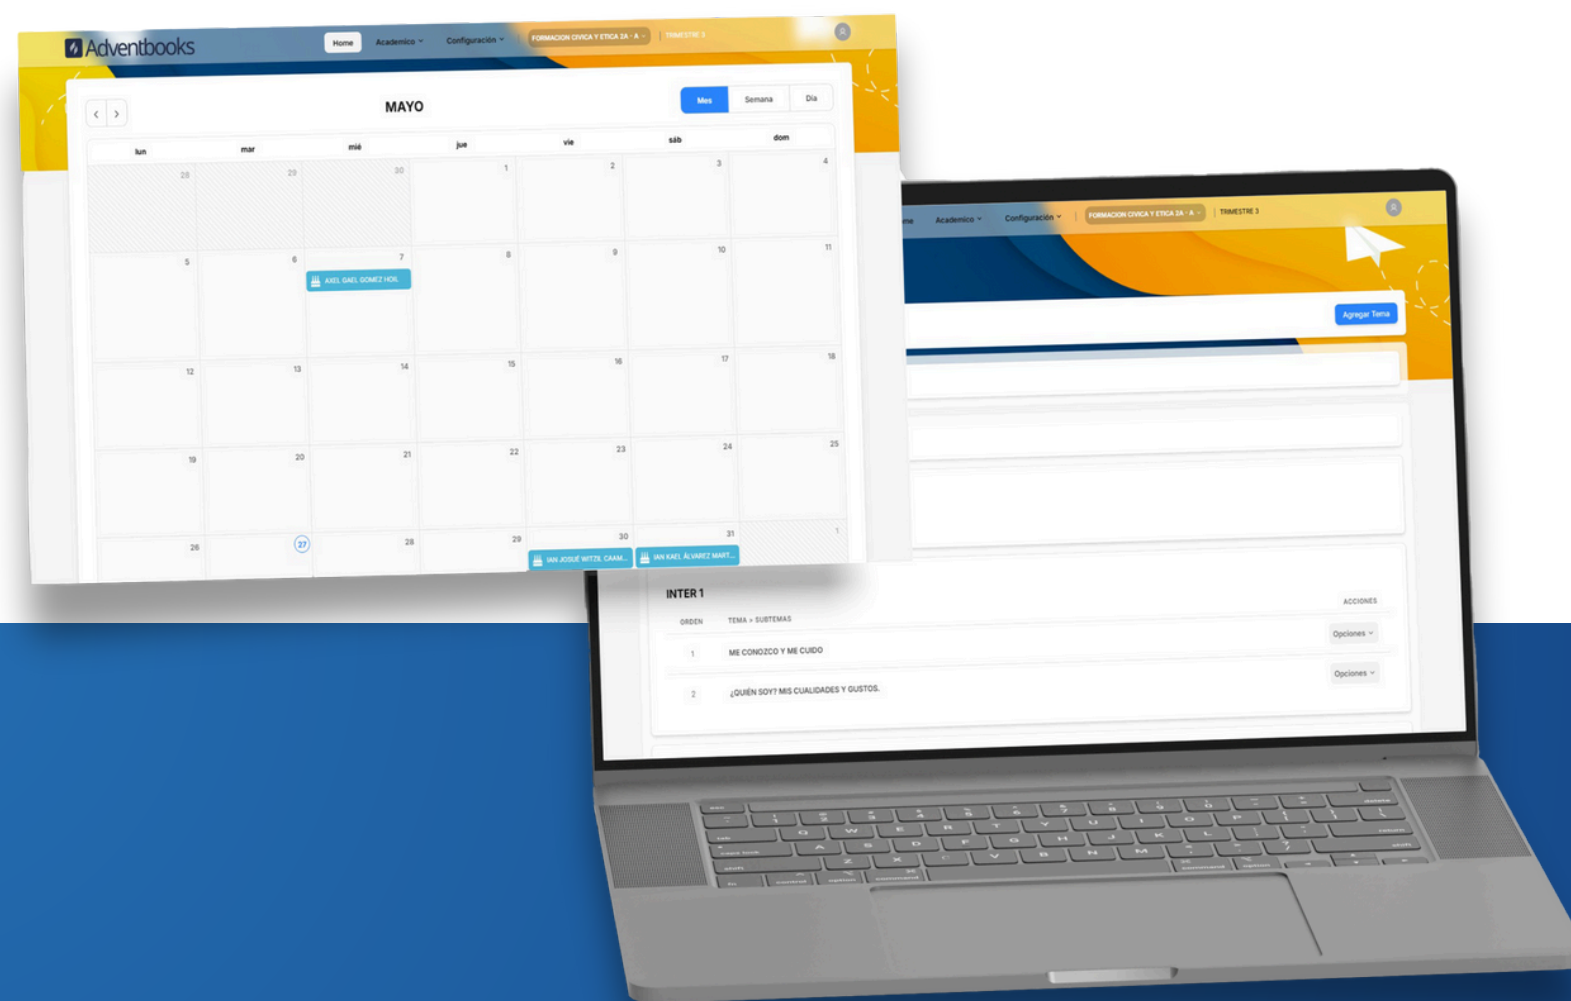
Adventbooks Home Academico Configuración FORMACION CIVICA Y ETICA 2A - A TRIMESTRE 3

MAYO

Mes Semana Día

| lun | mar | mié | jue | vie | sáb | dom |
|---|---|---|---|---|---|---|
| 28 | 29 | 30 | 1 | 2 | 3 | 4 |
| 5 | 6 | 7 AXEL GAEL GOMEZ HOIL | 8 | 9 | 10 | 11 |
| 12 | 13 | 14 | 15 | 16 | 17 | 18 |
| 19 | 20 | 21 | 22 | 23 | 24 | 25 |
| 26 | 27 | 28 | 29 | 30 IAN JOSUÉ WITZIL CAAM... | 31 IAN KAEL ÁLVAREZ MART... | 1 |

Academico Configuración FORMACION CIVICA Y ETICA 2A - A TRIMESTRE 3

Agregar Tema

INTER 1

ACCIONES

| ORDEN | TEMA > SUBTEMAS | |
|---|---|---|
| 1 | ME CONOZCO Y ME CUIDO | Opciones |
| 2 | ¿QUIÉN SOY? MIS CUALIDADES Y GUSTOS. | Opciones |